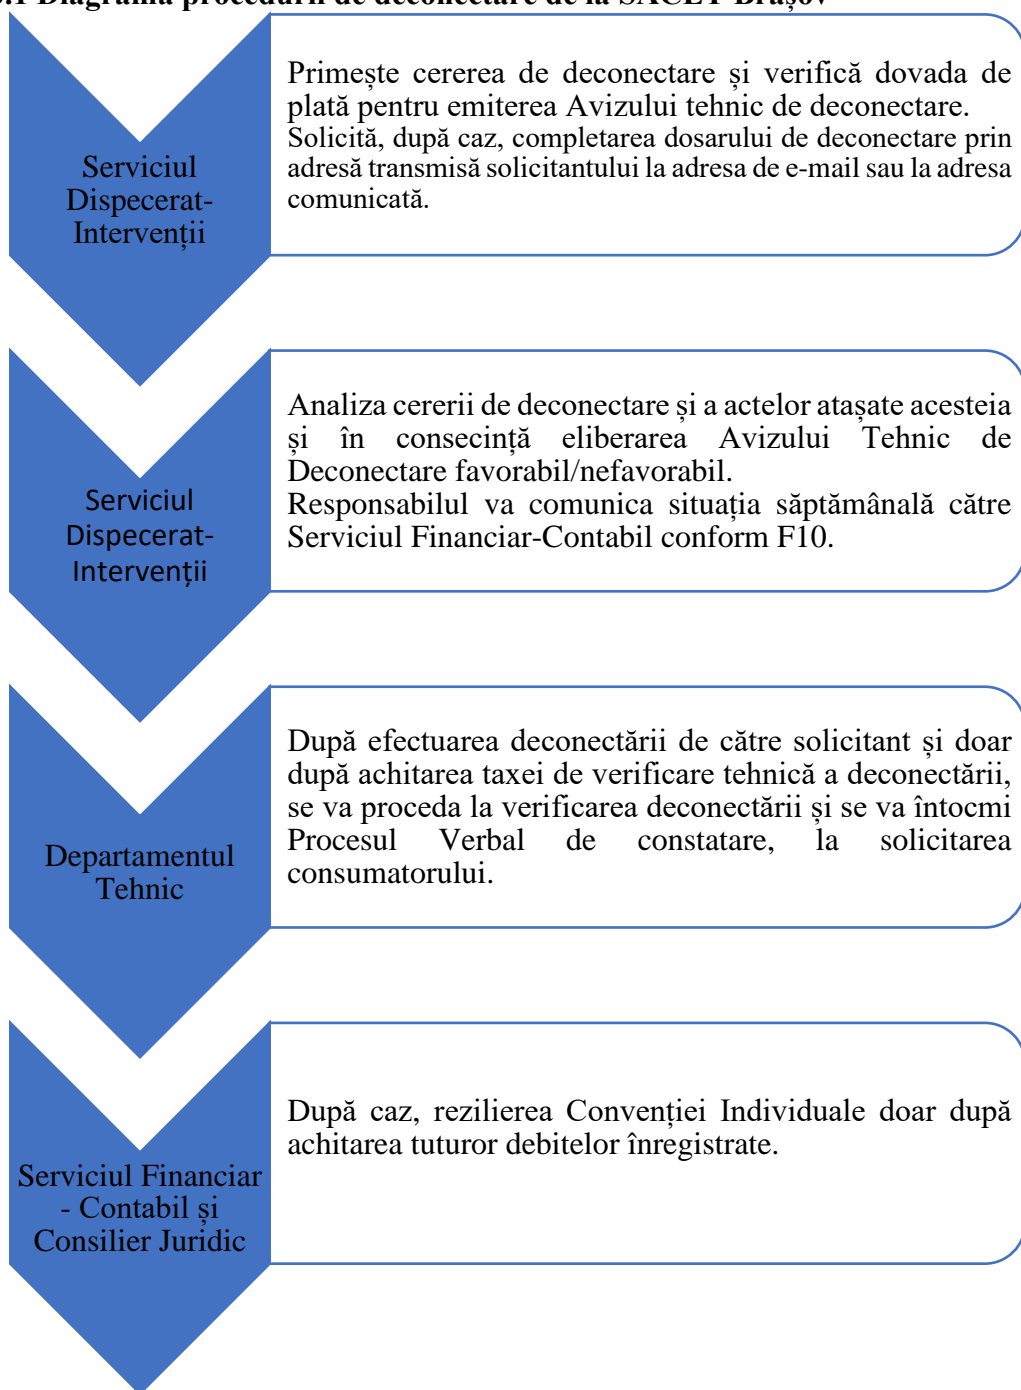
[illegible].1 Diagrama procedurii de deconectare de la SACET Brașov

Serviciul Dispecerat-Intervenții

Primește cererea de deconectare și verifică dovada de plată pentru emiterea Avizului tehnic de deconectare.
Solicită, după caz, completarea dosarului de deconectare prin adresă transmisă solicitantului la adresa de e-mail sau la adresa comunicată.

Serviciul Dispecerat-Intervenții

Analiza cererii de deconectare și a actelor atașate acesteia și în consecință eliberarea Avizului Tehnic de Deconectare favorabil/nefavorabil.
Responsabilul va comunica situația săptămânală către Serviciul Financiar-Contabil conform F10.

Departamentul Tehnic

După efectuarea deconectării de către solicitant și doar după achitarea taxei de verificare tehnică a deconectării, se va proceda la verificarea deconectării și se va întocmi Procesul Verbal de constatare, la solicitarea consumatorului.

Serviciul Financiar - Contabil și Consilier Juridic

După caz, rezilierea Convenției Individuale doar după achitarea tuturor debitelor înregistrate.